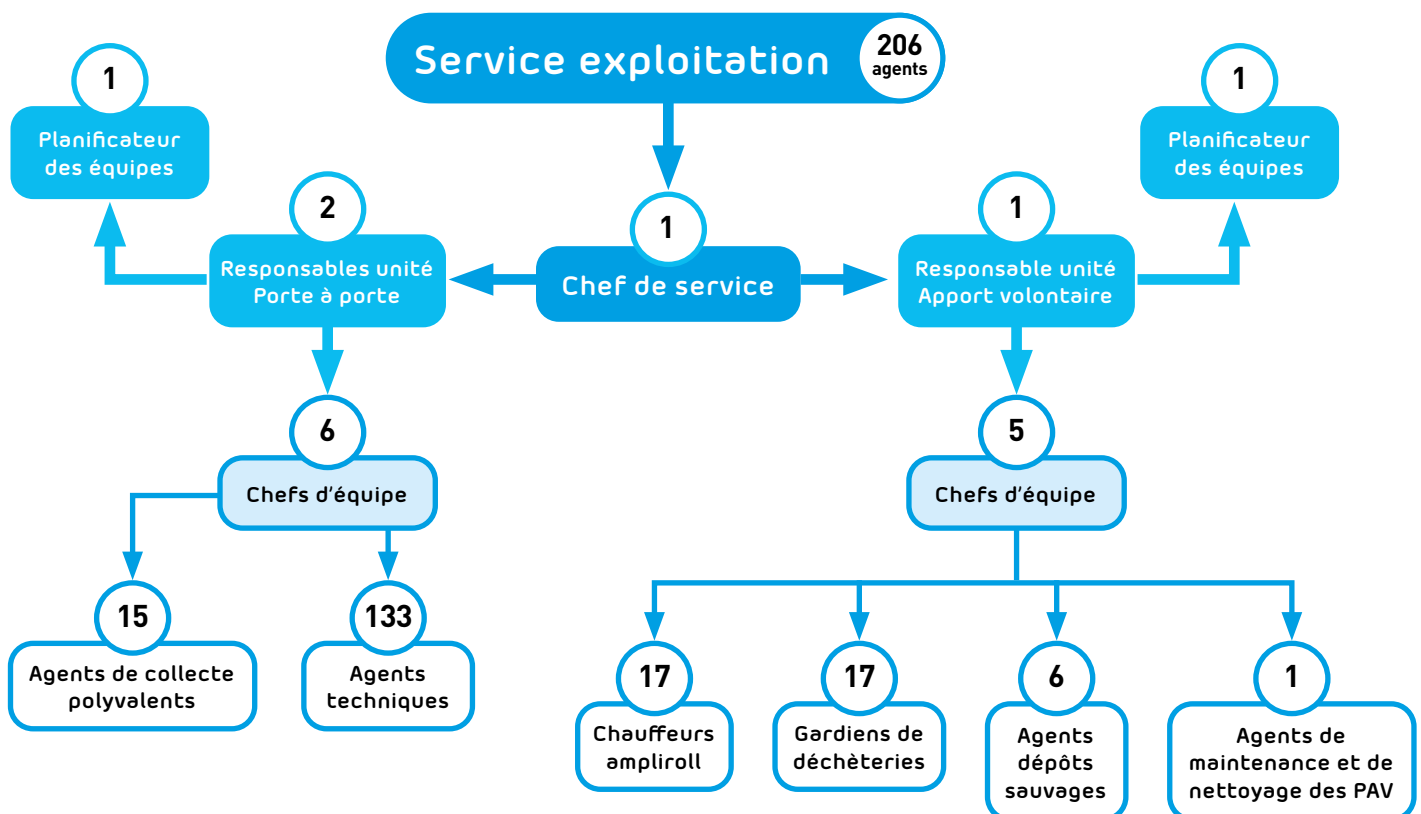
Service exploitation
206 agents

1
Planificateur des équipes

1
Planificateur des équipes

1
Chef de service

2
Responsables unité Porte à porte

1
Responsable unité Apport volontaire

6
Chefs d'équipe

5
Chefs d'équipe

15
Agents de collecte polyvalents

133
Agents techniques

17
Chauffeurs ampliroll

17
Gardiens de déchèteries

6
Agents dépôts sauvages

1
Agents de maintenance et de nettoyage des PAV